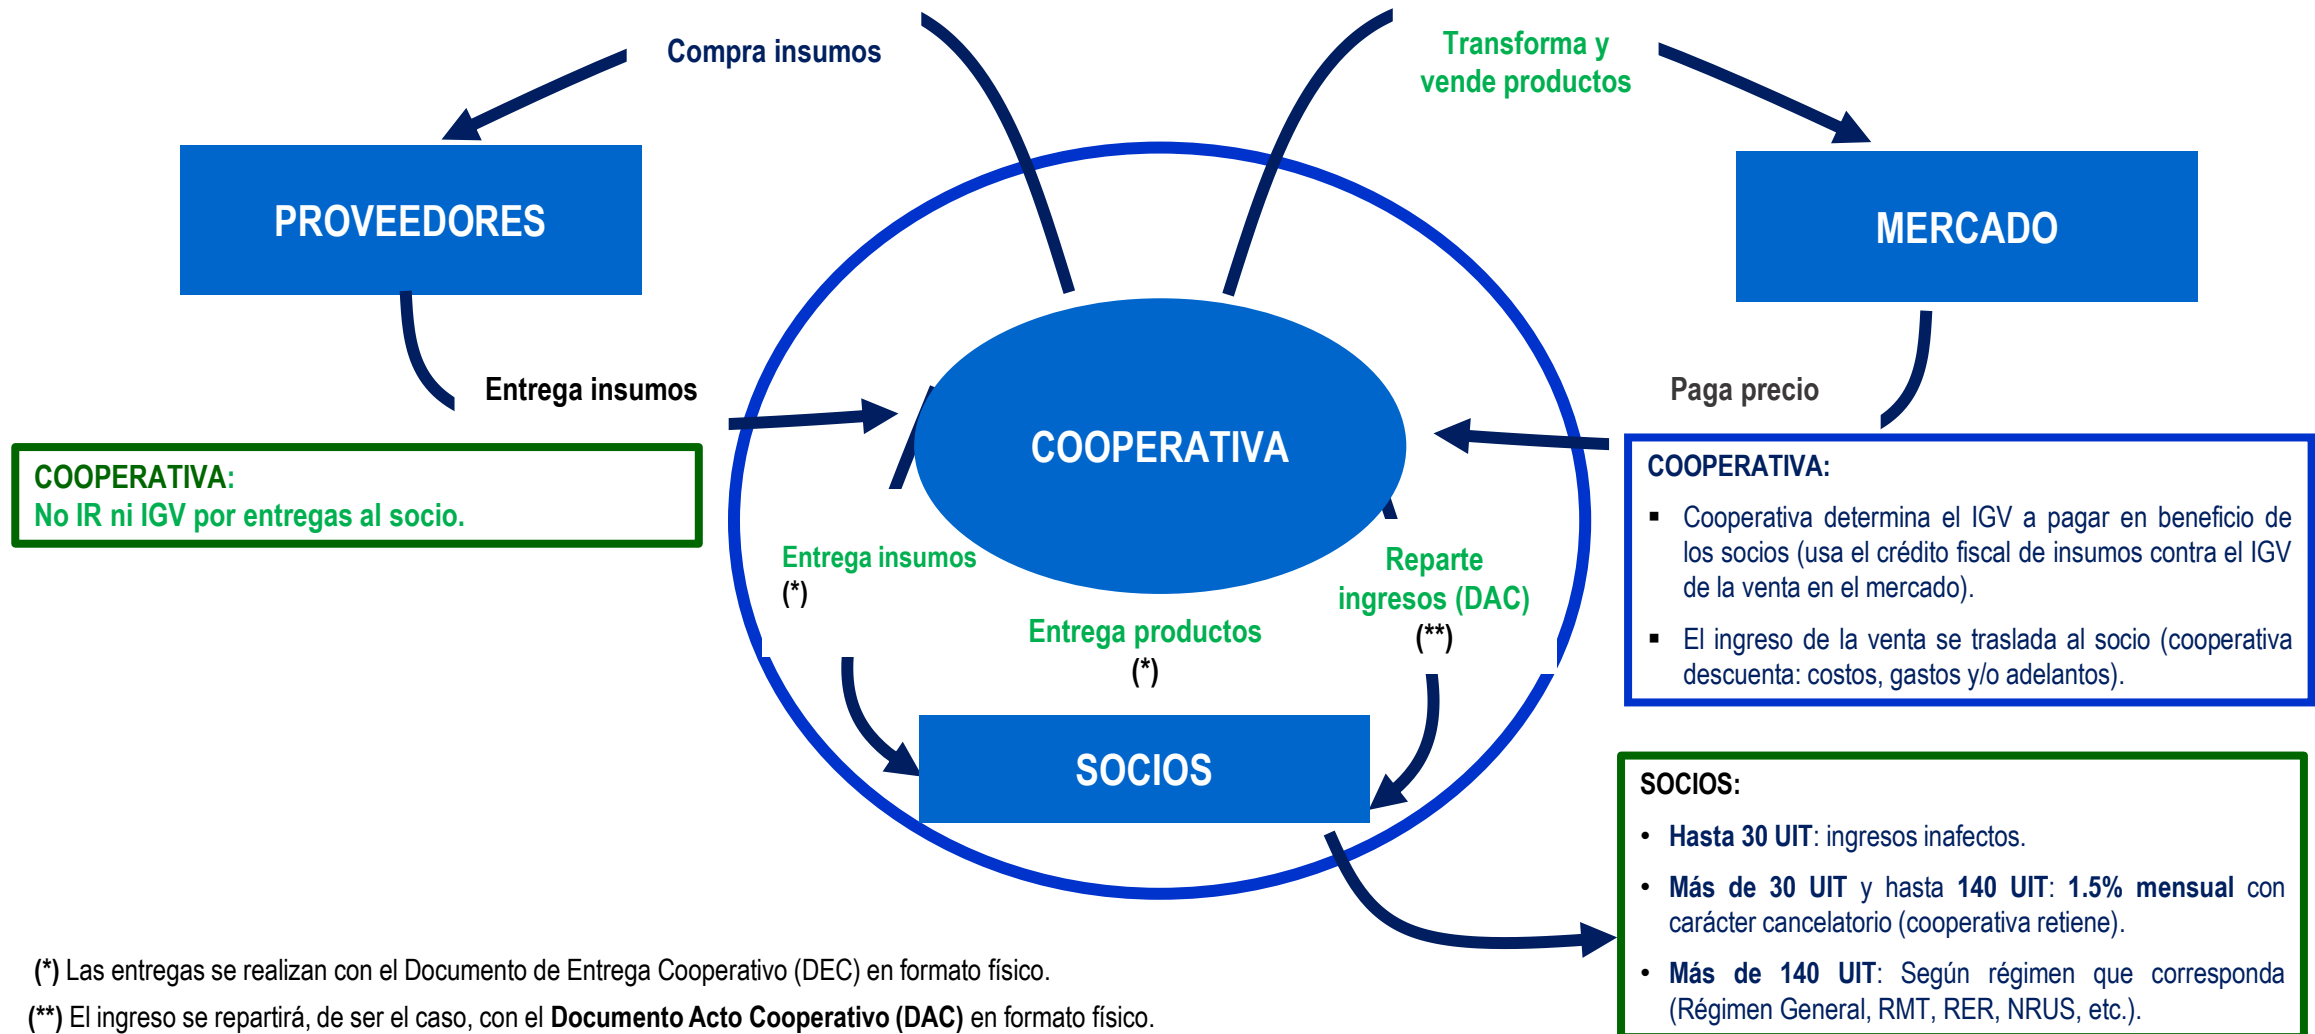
Compra insumos

Transforma y vende productos

PROVEEDORES

MERCADO

Entrega insumos

Paga precio

COOPERATIVA

COOPERATIVA:
No IR ni IGV por entregas al socio.

COOPERATIVA:
▪ Cooperativa determina el IGV a pagar en beneficio de los socios (usa el crédito fiscal de insumos contra el IGV de la venta en el mercado).
▪ El ingreso de la venta se traslada al socio (cooperativa descuenta: costos, gastos y/o adelantos).

Entrega insumos (*)

Reparte ingresos (DAC) (**)

Entrega productos (*)

SOCIOS

SOCIOS:
• Hasta 30 UIT: ingresos inafectos.
• Más de 30 UIT y hasta 140 UIT: 1.5% mensual con carácter cancelatorio (cooperativa retiene).
• Más de 140 UIT: Según régimen que corresponda (Régimen General, RMT, RER, NRUS, etc.).

(*) Las entregas se realizan con el Documento de Entrega Cooperativo (DEC) en formato físico.
(**) El ingreso se repartirá, de ser el caso, con el Documento Acto Cooperativo (DAC) en formato físico.